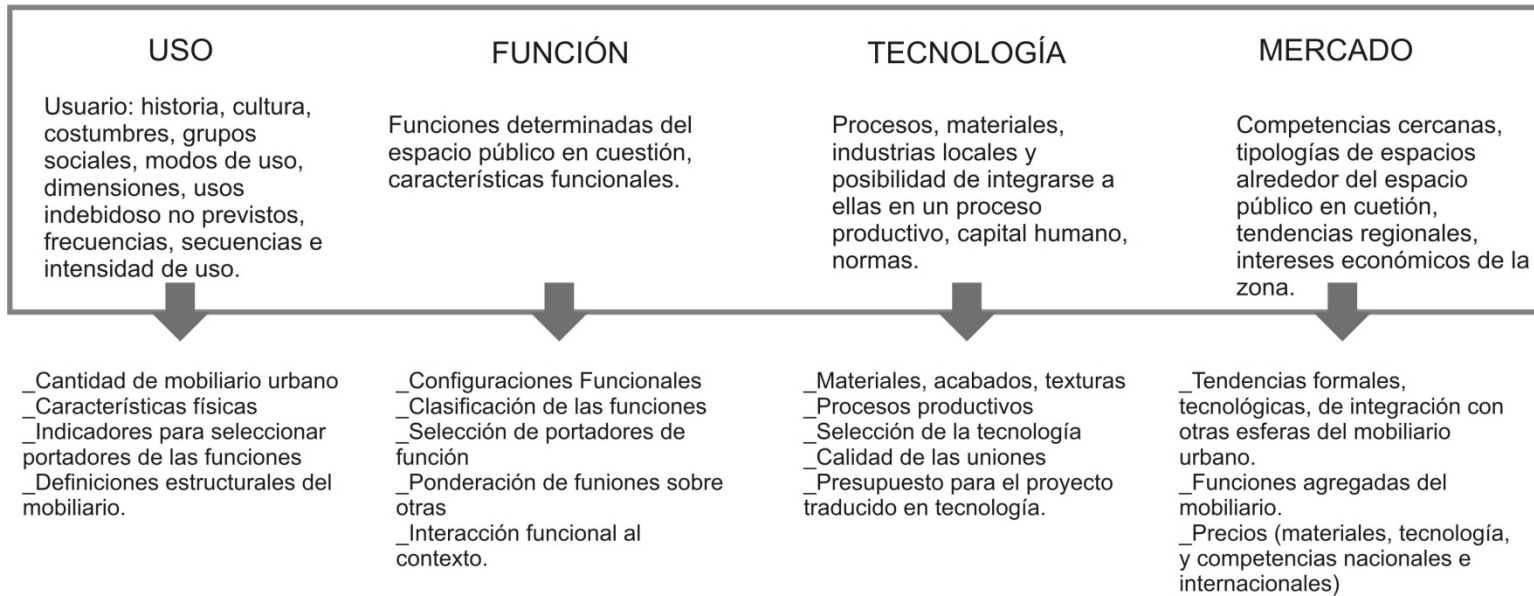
USO

Usuario: historia, cultura, costumbres, grupos sociales, modos de uso, dimensiones, usos indebidoso no previstos, frecuencias, secuencias e intensidad de uso.

FUNCIÓN

Funciones determinadas del espacio público en cuestión, características funcionales.

TECNOLOGÍA

Procesos, materiales, industrias locales y posibilidad de integrarse a ellas en un proceso productivo, capital humano, normas.

MERCADO

Competencias cercanas, tipologías de espacios alrededor del espacio público en cuetión, tendencias regionales, intereses económicos de la zona.

_Cantidad de mobiliario urbano
_Características físicas
_Indicadores para seleccionar portadores de las funciones
_Definiciones estructurales del mobiliario.

_Configuraciones Funcionales
_Clasificación de las funciones
_Selección de portadores de función
_Ponderación de funiones sobre otras
_Interacción funcional al contexto.

_Materiales, acabados, texturas
_Procesos productivos
_Selección de la tecnología
_Calidad de las uniones
_Presupuesto para el proyecto traducido en tecnología.

_Tendencias formales, tecnológicas, de integración con otras esferas del mobiliario urbano.
_Funciones agregadas del mobiliario.
_Precios (materiales, tecnología, y competencias nacionales e internacionales)